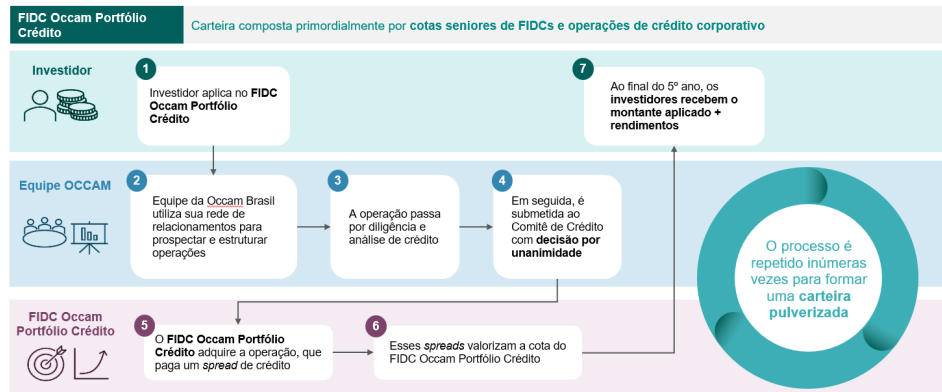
FIDC Occam Portfólio Crédito

Carteira composta primordialmente por cotas seniores de FIDCs e operações de crédito corporativo

Investidor

1
Investidor aplica no FIDC Occam Portfólio Crédito

7
Ao final do 5º ano, os investidores recebem o montante aplicado + rendimentos

Equipe OCCAM

2
Equipe da Occam Brasil utiliza sua rede de relacionamentos para prospectar e estruturar operações

3
A operação passa por diligência e análise de crédito

4
Em seguida, é submetida ao Comitê de Crédito com decisão por unanimidade

O processo é repetido inúmeras vezes para formar uma carteira pulverizada

FIDC Occam Portfólio Crédito

5
O FIDC Occam Portfólio Crédito adquire a operação, que paga um spread de crédito

6
Esses spreads valorizam a cota do FIDC Occam Portfólio Crédito